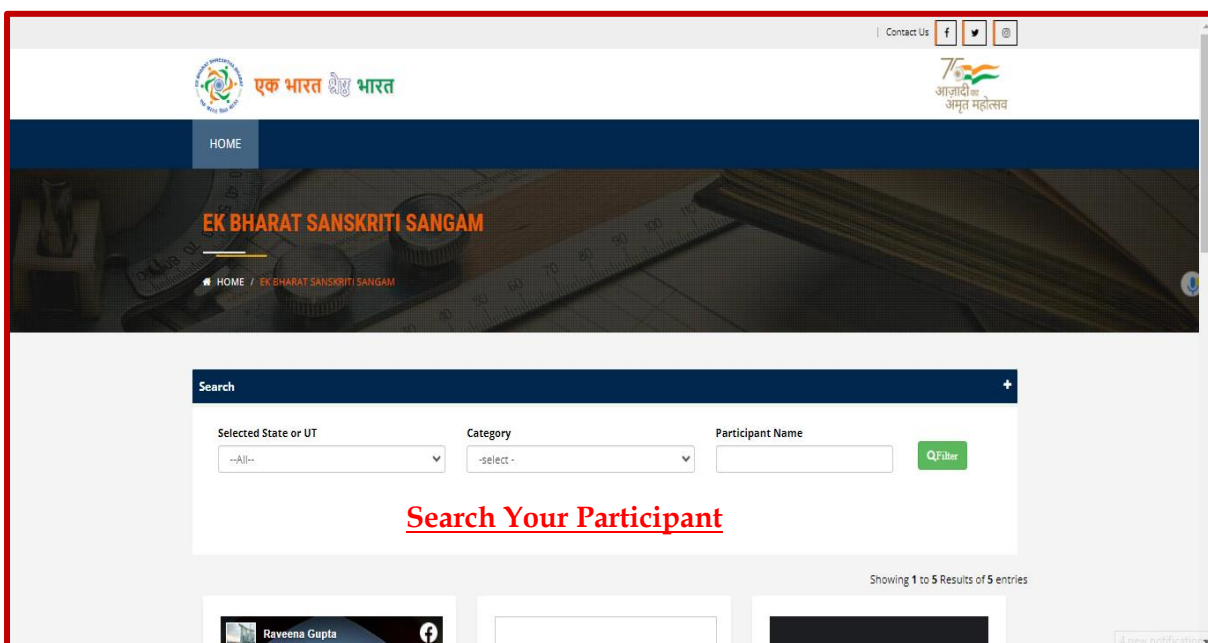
| Contact Us

एक भारत श्रेष्ठ भारत

75 आज़ादी का अमृत महोत्सव

HOME

EK BHARAT SANSKRITI SANGAM

HOME / EK BHARAT SANSKRITI SANGAM

Search

+

Selected State or UT
--All--

Category
-select -

Participant Name

Filter

Search Your Participant

Showing 1 to 5 Results of 5 entries

Raveena Gupta

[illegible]